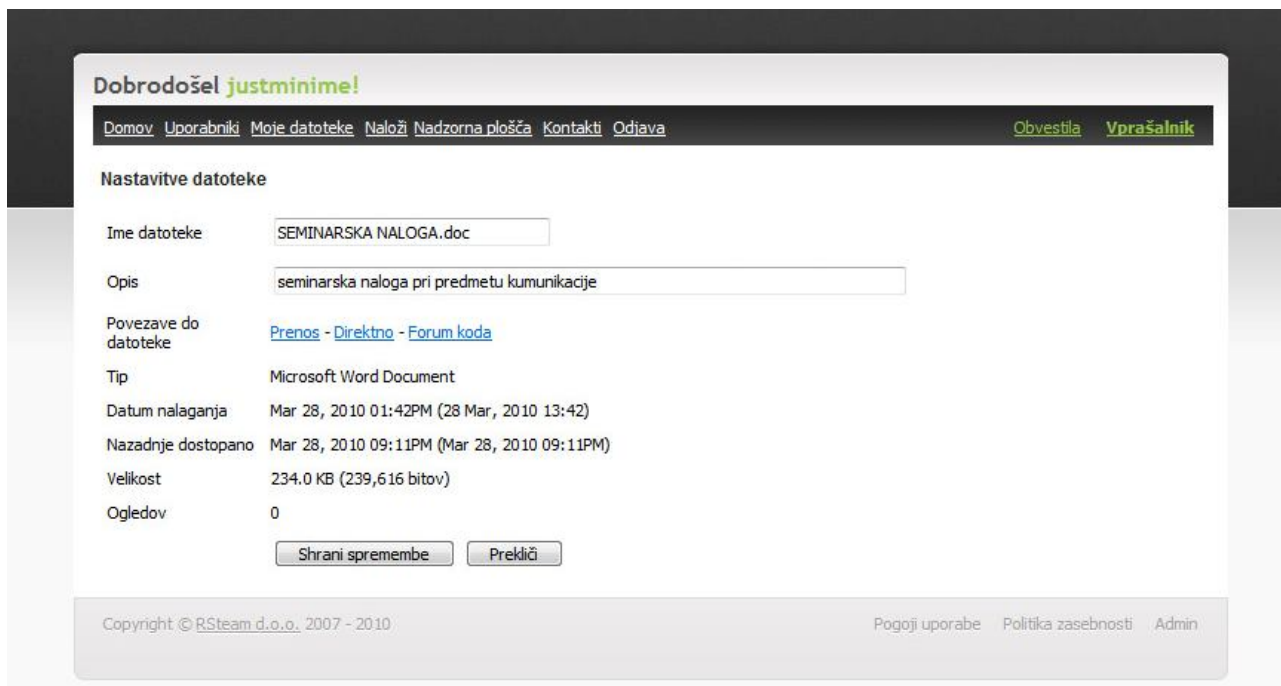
Dobrodošel justminime!

Domov Uporabniki Moje datoteke Naloži Nadzorna plošča Kontakti Odjava

Obvestila Vprašalnik

Nastavitve datoteke

| | |
|---|---|
| Ime datoteke | SEMINARSKA NALOGA.doc |
| Opis | seminarska naloga pri predmetu kumunikacije |
| Povezave do datoteke | Prenos - Direktno - Forum koda |
| Tip | Microsoft Word Document |
| Datum nalaganja | Mar 28, 2010 01:42PM (28 Mar, 2010 13:42) |
| Nazadnje dostopano | Mar 28, 2010 09:11PM (Mar 28, 2010 09:11PM) |
| Velikost | 234.0 KB (239,616 bitov) |
| Ogledov | 0 |

Shrani spremembe Prekliči

Copyright © RSteam d.o.o. 2007 - 2010

Pogoji uporabe Politika zasebnosti Admin